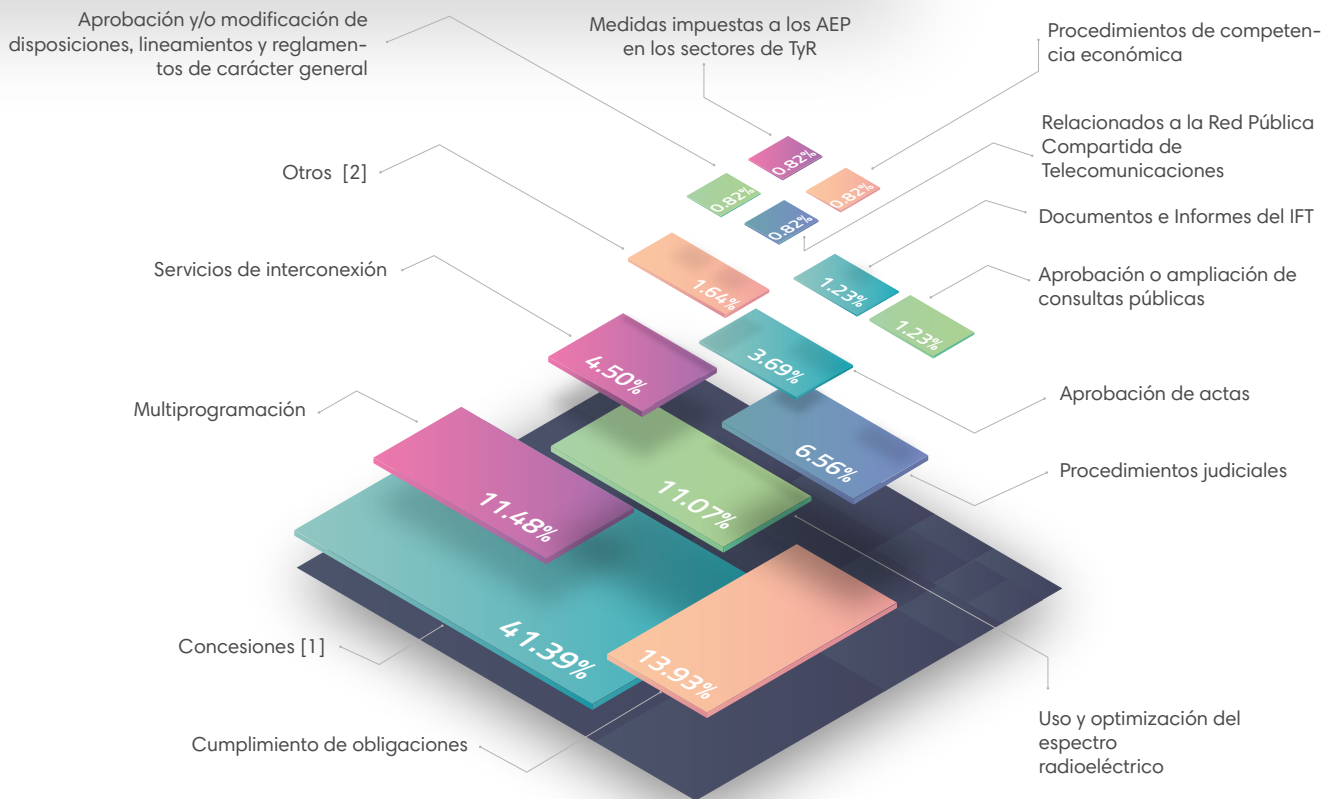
Aprobación y/o modificación de disposiciones, lineamientos y reglamentos de carácter general

Medidas impuestas a los AEP en los sectores de TyR

Procedimientos de competencia económica

Relacionados a la Red Pública Compartida de Telecomunicaciones

Otros [2]

0.82%

0.82%

0.82%

0.82%

Documentos e Informes del IFT

Servicios de interconexión

1.64%

1.23%

Aprobación o ampliación de consultas públicas

1.23%

4.50%

3.69%

Aprobación de actas

Multiprogramación

6.56%

Procedimientos judiciales

11.48%

11.07%

Concesiones [1]

41.39%

13.93%

Cumplimiento de obligaciones

Uso y optimización del espectro radioeléctrico